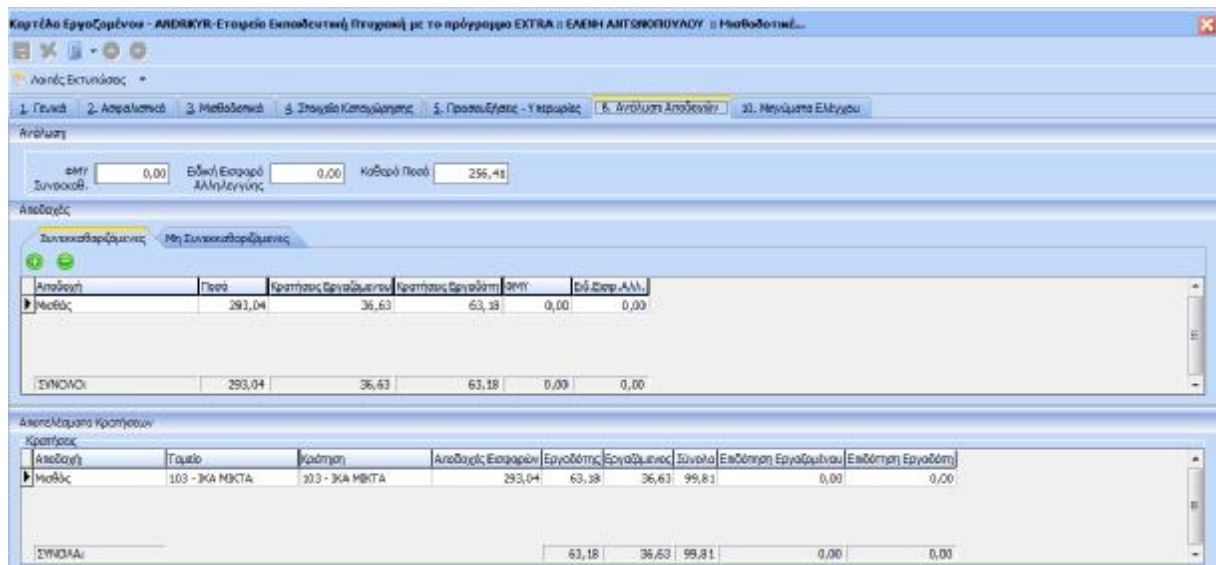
Καρτέλα Εργαζομένου - ANDRKYR-Εταιρεία Εκπαιδευτική Πτυχιακή με το πρόγραμμα EXTRA :: ΕΛΕΝΗ ΑΝΤΩΝΟΠΟΥΛΟΥ :: Μισθοδοτικά...

Λοιπές Εκτυπώσεις

1. Γενικά | 2. Ασφαλιστικά | 3. Μισθοδοτικά | 4. Στοιχεία Καταχώρησης | 5. Προσαυξήσεις - Υπερωρίες | 6. Ανάλυση Αποδοχών | 10. Μηνύματα Ελέγχου

Ανάλυση

ΦΜΥ Συνεισφ. 0,00 Ειδική Εισφορά Αλληλεγγύης 0,00 Καθαρό Ποσό 256,41

Αποδοχές

Συνεκκαθαριζόμενες | Μη Συνεκκαθαριζόμενες

| Αποδοχή | Ποσό | Κρατήσεις Εργαζόμενου | Κρατήσεις Εργοδότη | ΦΜΥ | Ειδ.Εισφ.Αλλ. |
|---|---|---|---|---|---|
| Μισθός | 293,04 | 36,63 | 63,18 | 0,00 | 0,00 |
| ΣΥΝΟΛΟ: | 293,04 | 36,63 | 63,18 | 0,00 | 0,00 |

Αποτελέσματα Κρατήσεων

Κρατήσεις

| Αποδοχή | Ταμείο | Κράτηση | Αποδοχές Εισφορών | Εργοδότης | Εργαζόμενος | Σύνολο | Επιδότηση Εργαζομένου | Επιδότηση Εργοδότη |
|---|---|---|---|---|---|---|---|---|
| Μισθός | 103 - ΙΚΑ ΜΙΚΤΑ | 103 - ΙΚΑ ΜΙΚΤΑ | 293,04 | 63,18 | 36,63 | 99,81 | 0,00 | 0,00 |
| ΣΥΝΟΛΑ: | | | | 63,18 | 36,63 | 99,81 | 0,00 | 0,00 |